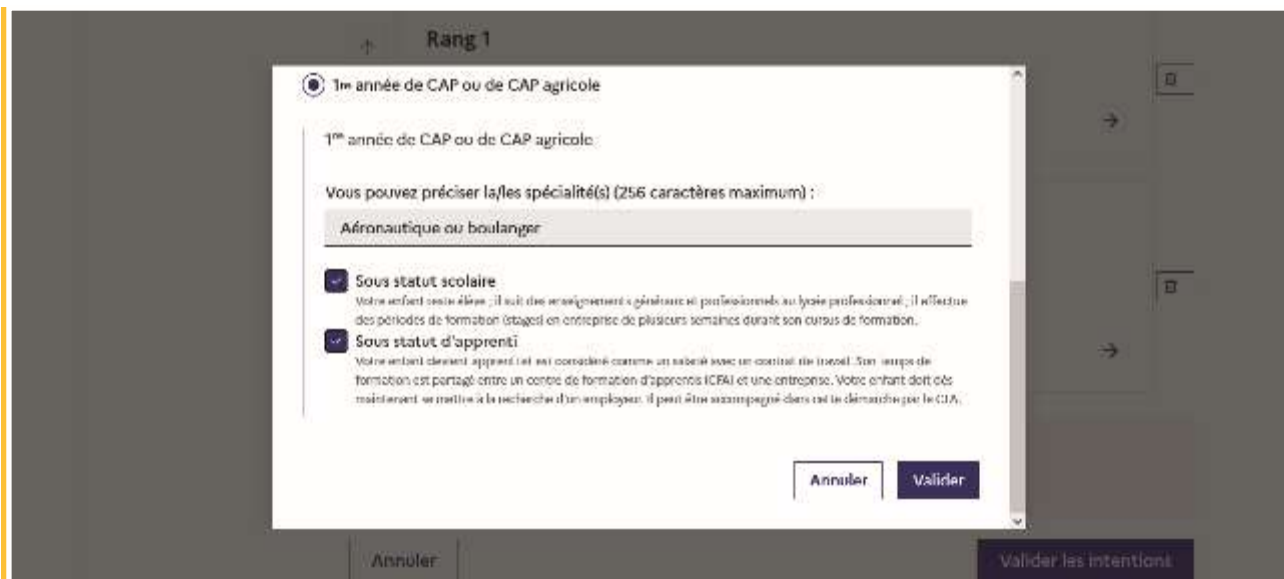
Rang 1

1re année de CAP ou de CAP agricole

1re année de CAP ou de CAP agricole

Vous pouvez préciser la/les spécialité(s) (256 caractères maximum) :

Aéronautique ou boulanger

Sous statut scolaire
Votre enfant reste élève ; il suit des enseignements généraux et professionnels au lycée professionnel ; il effectue des périodes de formation (stages) en entreprise de plusieurs semaines durant son cursus de formation.

Sous statut d'apprenti
Votre enfant devient apprenti et est considéré comme un salarié avec un contrat de travail. Son temps de formation est partagé entre un centre de formation d'apprentis (CFA) et une entreprise. Votre enfant doit dès maintenant se mettre à la recherche d'un employeur. Il peut être accompagné dans cette démarche par le CFA.

Annuler Valider

Annuler

Valider les intentions